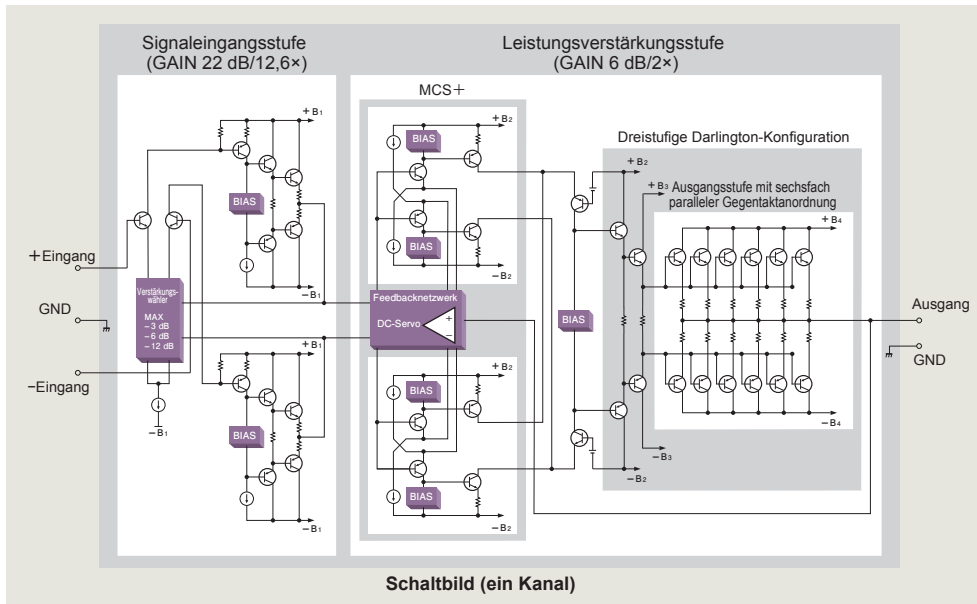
Signaleingangsstufe
(GAIN 22 dB/12,6×)

Leistungsverstärkungsstufe
(GAIN 6 dB/2×)

MCS+

Dreistufige Darlington-Konfiguration

Ausgangsstufe mit sechsfach paralleler Gegentaktanordnung

+B₁
BIAS
−B₁
+B₁
BIAS
−B₁

+B₂
BIAS
BIAS
−B₂
+B₂
BIAS
BIAS
−B₂

+B₂
+B₃
+B₄
BIAS
−B₄
−B₃
−B₂

+Eingang
GND
−Eingang
−B₁

Verstärkungswähler
MAX
−3 dB
−6 dB
−12 dB

Feedbacknetzwerk
DC-Servo

Ausgang
GND

Schaltbild (ein Kanal)